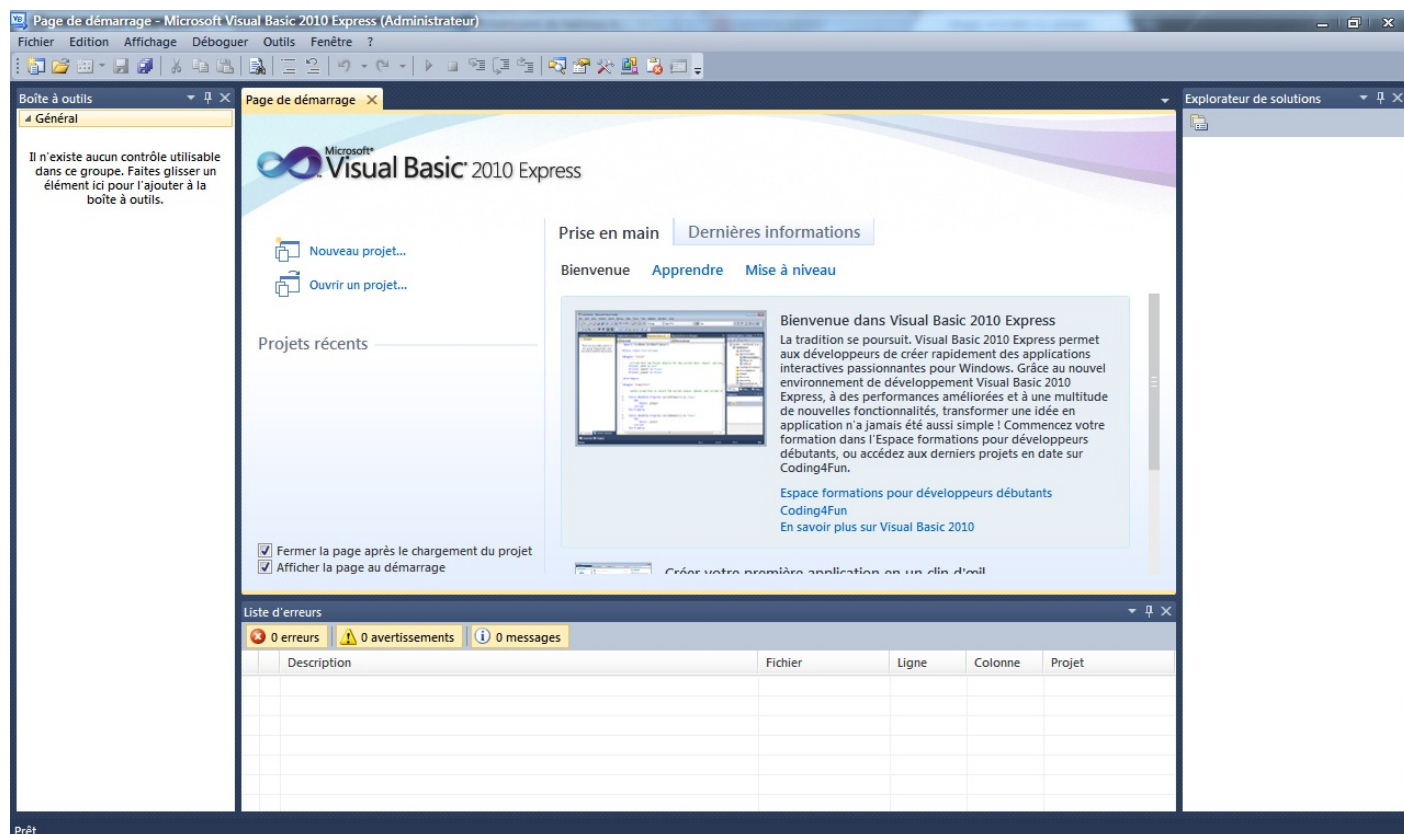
Page de démarrage - Microsoft Visual Basic 2010 Express (Administrateur)

Fichier Edition Affichage Déboguer Outils Fenêtre ?

Boîte à outils

Général

Il n'existe aucun contrôle utilisable dans ce groupe. Faites glisser un élément ici pour l'ajouter à la boîte à outils.

Page de démarrage

Microsoft Visual Basic 2010 Express

Nouveau projet...

Ouvrir un projet...

Projets récents

Prise en main Dernières informations

Bienvenue Apprendre Mise à niveau

Bienvenue dans Visual Basic 2010 Express

La tradition se poursuit. Visual Basic 2010 Express permet aux développeurs de créer rapidement des applications interactives passionnantes pour Windows. Grâce au nouvel environnement de développement Visual Basic 2010 Express, à des performances améliorées et à une multitude de nouvelles fonctionnalités, transformer une idée en application n'a jamais été aussi simple ! Commencez votre formation dans l'Espace formations pour développeurs débutants, ou accédez aux derniers projets en date sur Coding4Fun.

Espace formations pour développeurs débutants

Coding4Fun

En savoir plus sur Visual Basic 2010

Créer votre première application en un clin d'œil

Fermer la page après le chargement du projet

Afficher la page au démarrage

Explorateur de solutions

Liste d'erreurs

0 erreurs 0 avertissements 0 messages

| | Description | Fichier | Ligne | Colonne | Projet |
|---|---|---|---|---|---|

Prêt